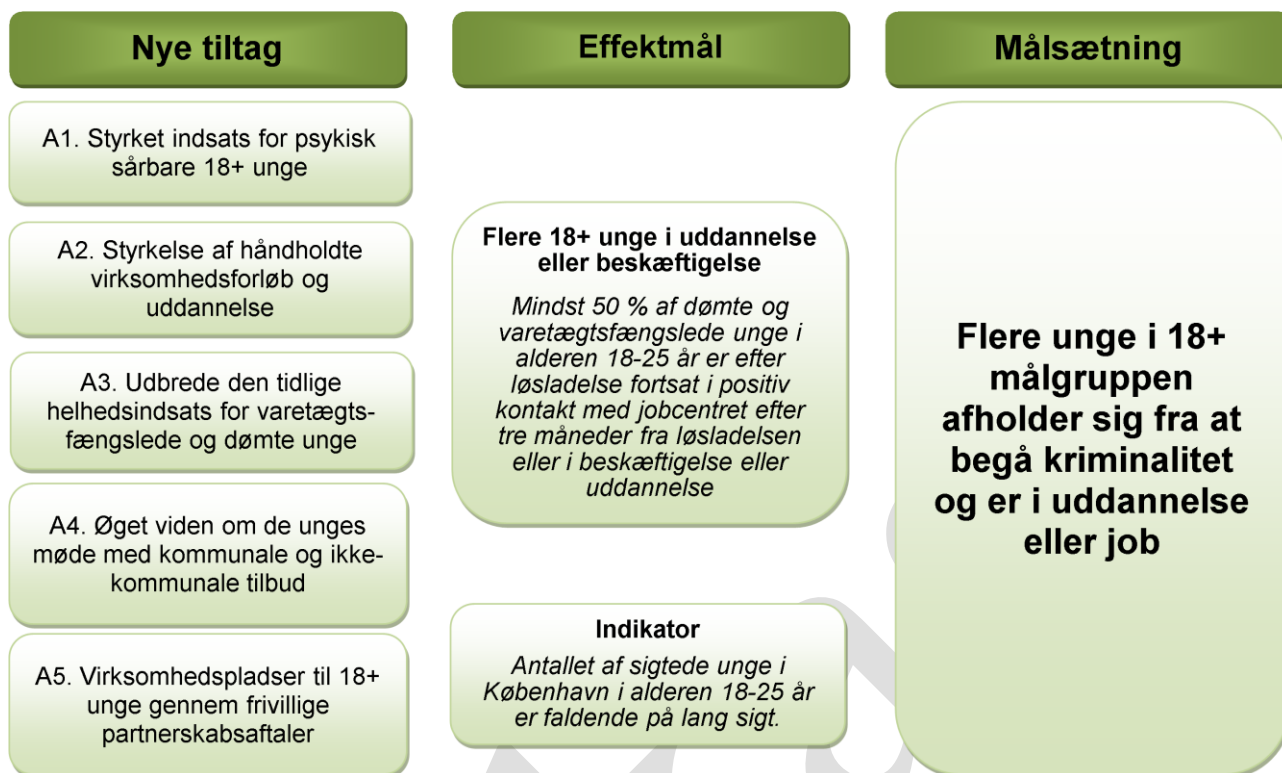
Nye tiltag

A1. Styrket indsats for psykisk sårbare 18+ unge

A2. Styrkelse af håndholdte virksomhedsforløb og uddannelse

A3. Udbrede den tidlige helhedsindsats for varetægtsfængslede og dømte unge

A4. Øget viden om de unges møde med kommunale og ikke-kommunale tilbud

A5. Virksomhedspladser til 18+ unge gennem frivillige partnerskabsaftaler

Effektmål

Flere 18+ unge i uddannelse eller beskæftigelse

Mindst 50 % af dømte og varetægtsfængslede unge i alderen 18-25 år er efter løsladelse fortsat i positiv kontakt med jobcentret efter tre måneder fra løsladelsen eller i beskæftigelse eller uddannelse

Indikator

Antallet af sigtede unge i København i alderen 18-25 år er faldende på lang sigt.

Målsætning

Flere unge i 18+ målgruppen afholder sig fra at begå kriminalitet og er i uddannelse eller job